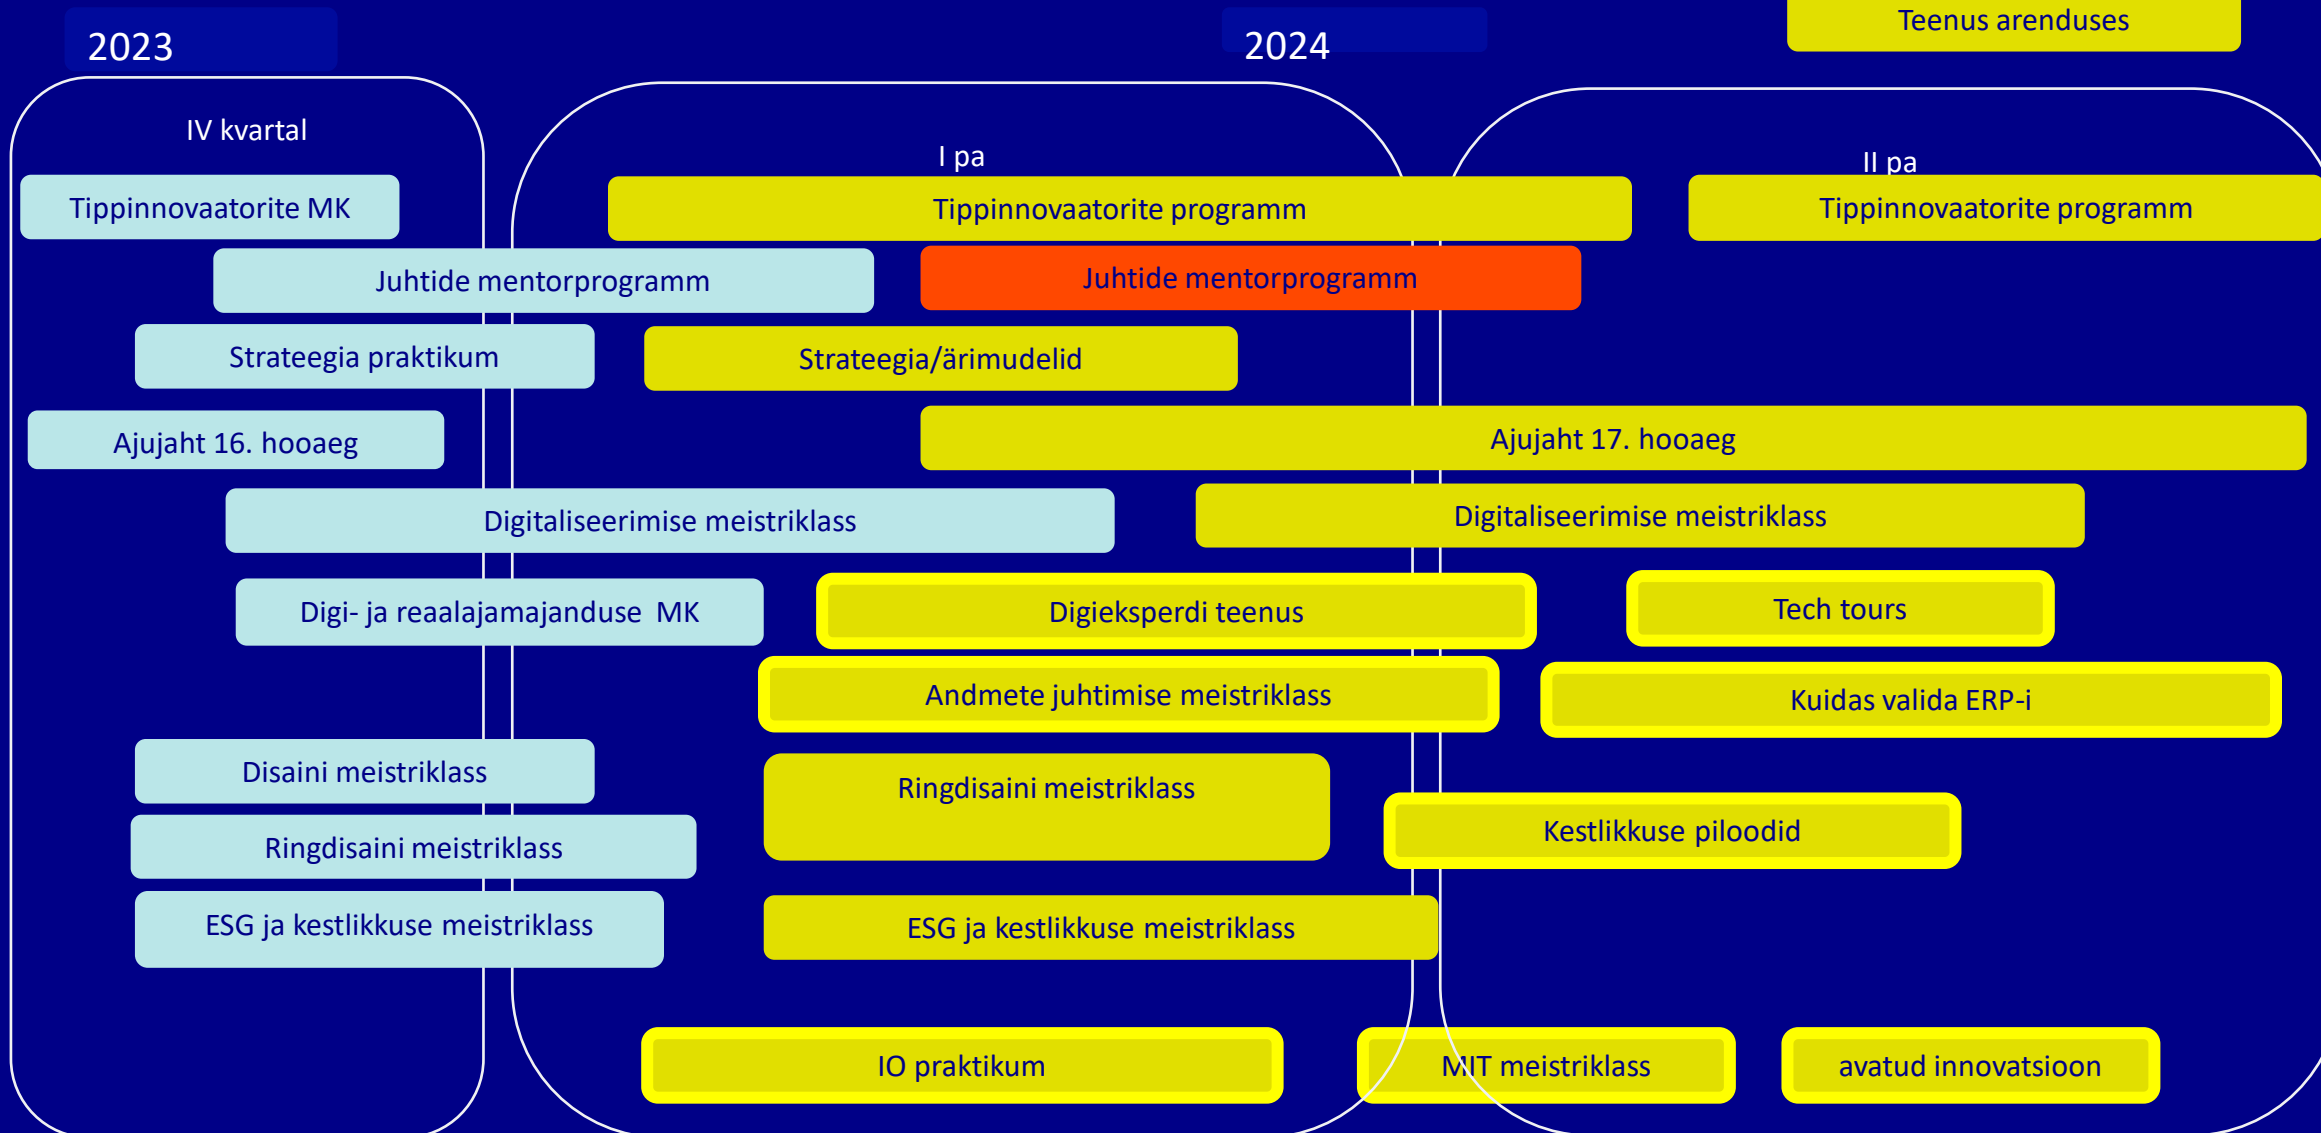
2023

2024

Teenus arenduses

IV kvartal

I pa

II pa

Tippinnovaatorite MK

Tippinnovaatorite programm

Tippinnovaatorite programm

Juhtide mentorprogramm

Juhtide mentorprogramm

Strateegia praktikum

Strateegia/ärimudelid

Ajujaht 16. hooaeg

Ajujaht 17. hooaeg

Digitaliseerimise meistriklass

Digitaliseerimise meistriklass

Digi- ja reaalajamajanduse MK

Digieksperdi teenus

Tech tours

Andmete juhtimise meistriklass

Kuidas valida ERP-i

Disaini meistriklass

Ringdisaini meistriklass

Ringdisaini meistriklass

Kestlikkuse piloodid

ESG ja kestlikkuse meistriklass

ESG ja kestlikkuse meistriklass

IO praktikum

MIT meistriklass

avatud innovatsioon